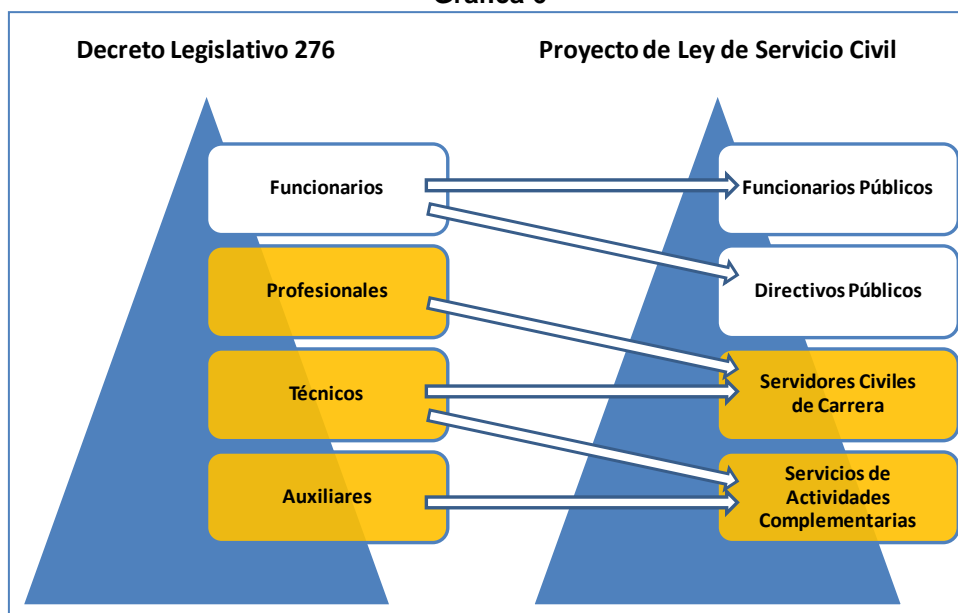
Gráfica 6

Decreto Legislativo 276

Proyecto de Ley de Servicio Civil

Funcionarios

Profesionales

Técnicos

Auxiliares

Funcionarios Públicos

Directivos Públicos

Servidores Civiles de Carrera

Servicios de Actividades Complementarias